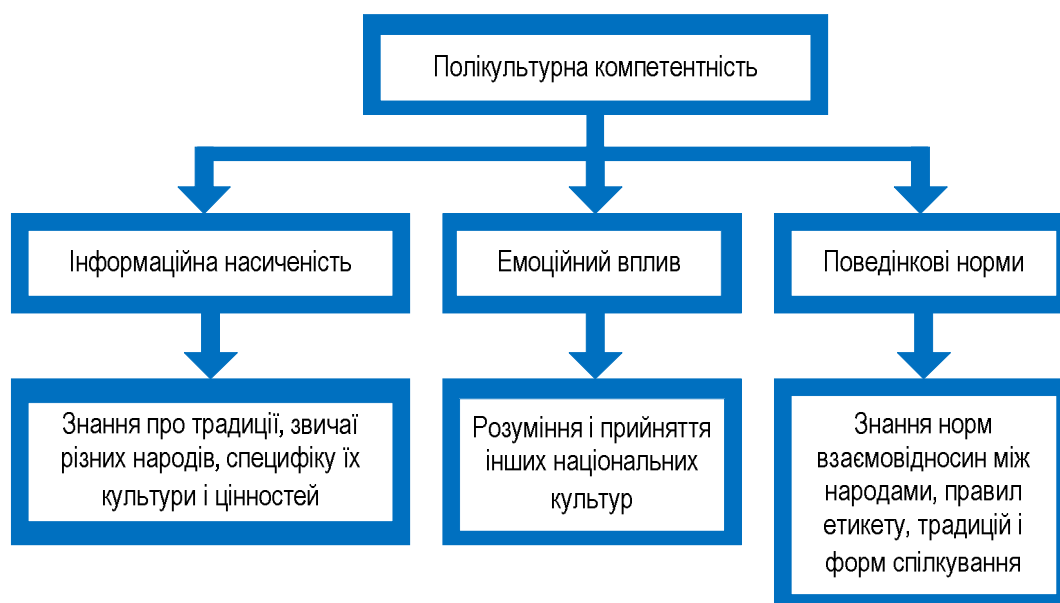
Полікультурна компетентність

Інформаційна насиченість

Емоційний вплив

Поведінкові норми

Знання про традиції, звичаї різних народів, специфіку їх культури і цінностей

Розуміння і прийняття інших національних культур

Знання норм взаємовідносин між народами, правил етикету, традицій і форм спілкування